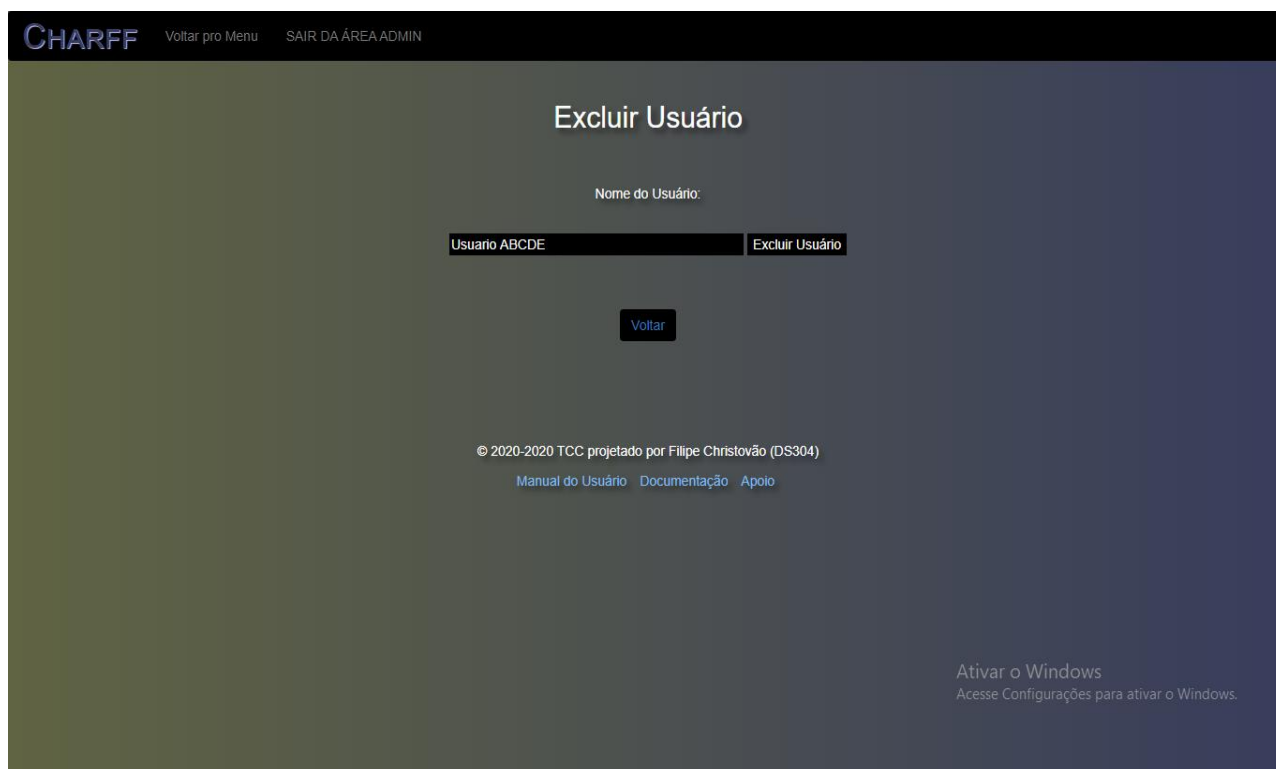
CHARFF Voltar pro Menu SAIR DA ÁREA ADMIN

Excluir Usuário

Nome do Usuário:

Usuario ABCDE Excluir Usuário

Voltar

© 2020-2020 TCC projetado por Filipe Christovão (DS304)

Manual do Usuário Documentação Apoio

Ativar o Windows
Acesse Configurações para ativar o Windows.